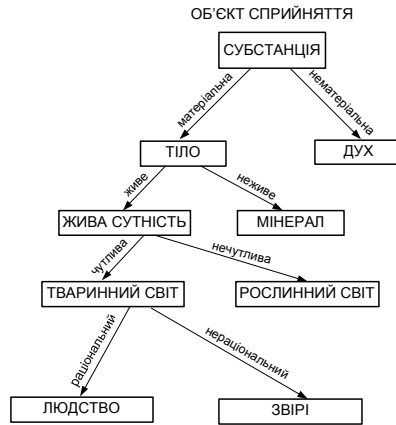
ОБ'ЄКТ СПРИЙНЯТТЯ

СУБСТАНЦІЯ

матеріальна

нематеріальна

ТІЛО

ДУХ

живе

неживе

ЖИВА СУТНІСТЬ

МІНЕРАЛ

чутлива

нечутлива

ТВАРИННИЙ СВІТ

РОСЛИННИЙ СВІТ

раціональний

нераціональний

ЛЮДСТВО

ЗВІРІ